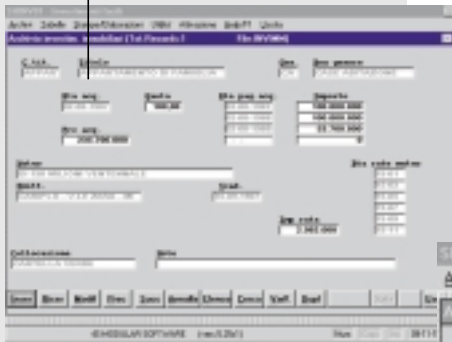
Archivi Tabelle Gruppi/Dimensioni Utilità Attivazione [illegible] Uscita
Anagrafica immobili, mobili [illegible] (1st. Record: 1) File: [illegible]

C.Ist. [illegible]
Titolo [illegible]
Gen. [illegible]
Des genere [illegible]

Dta acq. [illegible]
Quota 100,00
Dta pag. acq. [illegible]
Importo
500.000.000
100.000.000
22.700.000
0

Prz acq. 200.000.000

Ubicaz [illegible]
Dta calc ammor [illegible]

Quali. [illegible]
Trad. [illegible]

Imp calc 2.362.000

Collocazione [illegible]
Note

Inser. Ricer. Modif. Elim. Zoom Annulla Elenco Conca Vert. Espf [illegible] Esc

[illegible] SOFTWARE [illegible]